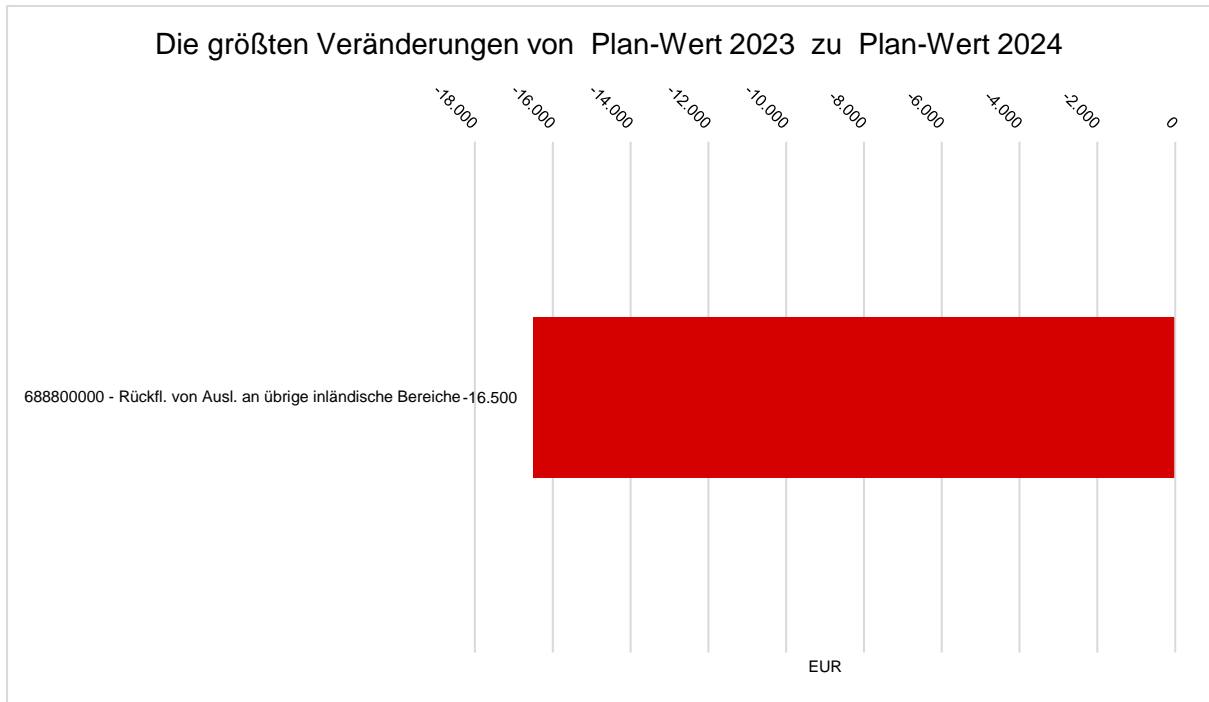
Die größten Veränderungen von Plan-Wert 2023 zu Plan-Wert 2024

-18.000
-16.000
-14.000
-12.000
-10.000
-8.000
-6.000
-4.000
-2.000
0

688800000 - Rückfl. von Ausl. an übrige inländische Bereiche

-16.500

EUR